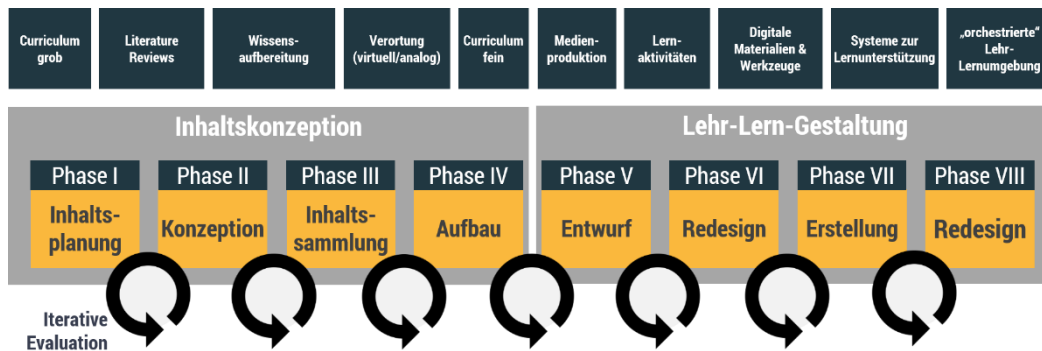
Curriculum grob

Literature Reviews

Wissens-aufbereitung

Verortung (virtuell/analog)

Curriculum fein

Medien-produktion

Lern-aktivitäten

Digitale Materialien & Werkzeuge

Systeme zur Lernunterstützung

„orchestrierte" Lehr-Lernumgebung

Inhaltskonzeption

Lehr-Lern-Gestaltung

Phase I
Inhalts-planung

Phase II
Konzeption

Phase III
Inhalts-sammlung

Phase IV
Aufbau

Phase V
Entwurf

Phase VI
Redesign

Phase VII
Erstellung

Phase VIII
Redesign

Iterative Evaluation